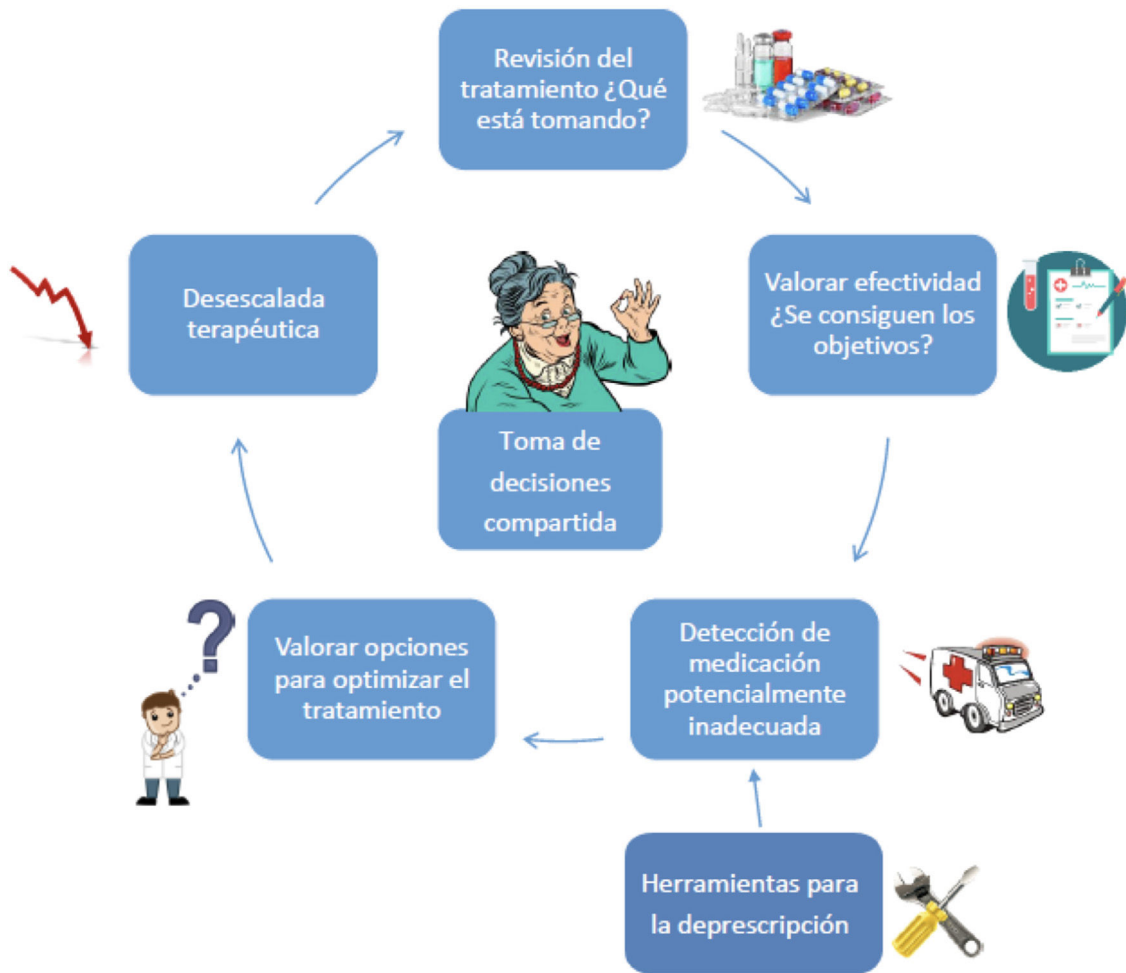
Revisión del tratamiento ¿Qué está tomando?

Valorar efectividad ¿Se consiguen los objetivos?

Detección de medicación potencialmente inadecuada

Herramientas para la deprescripción

Valorar opciones para optimizar el tratamiento

Desescalada terapéutica

Toma de decisiones compartida